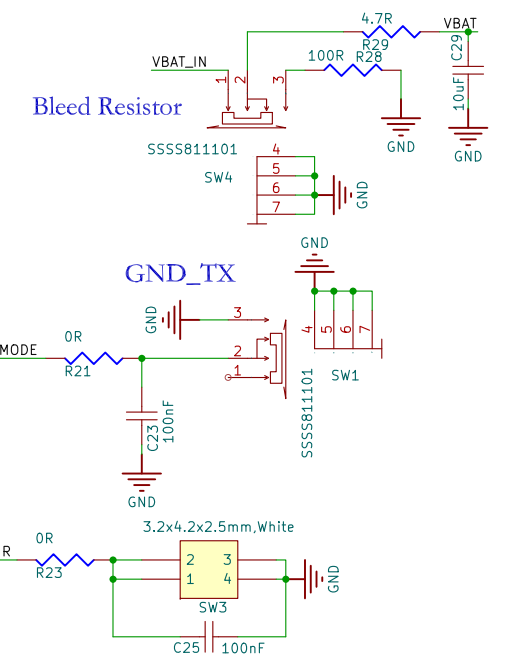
4.7R
VBAT
R29
VBAT_IN
100R
R28
C29
10uF
Bleed Resistor
GND
GND
SSSS811101
4
5
SW4
6
GND
7
GND
GND_TX
GND
3
4
5
6
7
MODE
0R
2
R21
1
SW1
SSSS811101
C23
100nF
GND
3.2x4.2x2.5mm,White
R
0R
2
3
R23
1
4
GND
SW3
C25
100nF